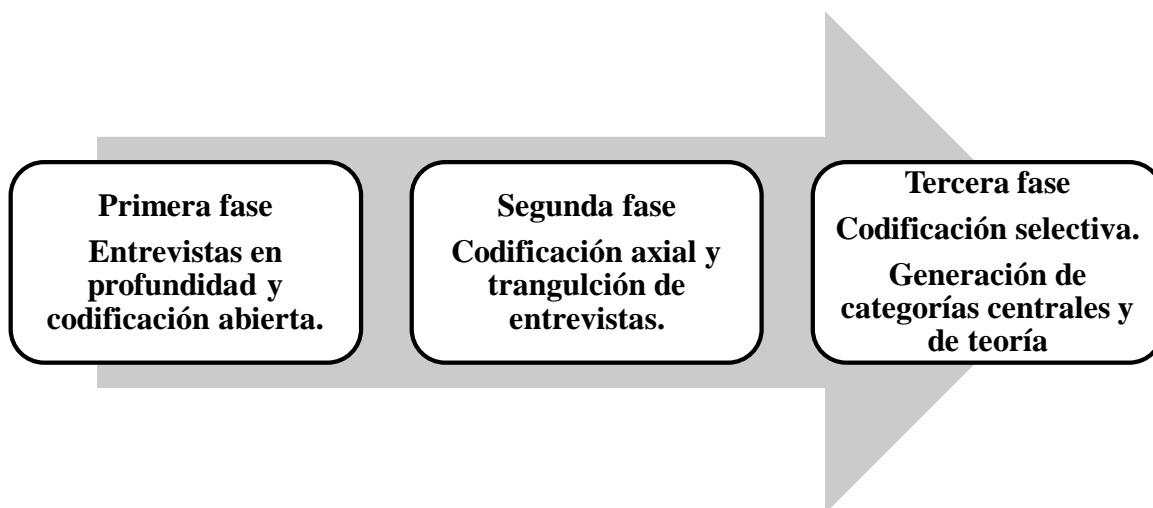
Primera fase

Entrevistas en profundidad y codificación abierta.

Segunda fase

Codificación axial y trangulción de entrevistas.

Tercera fase

Codificación selectiva.

Generación de categorías centrales y de teoría